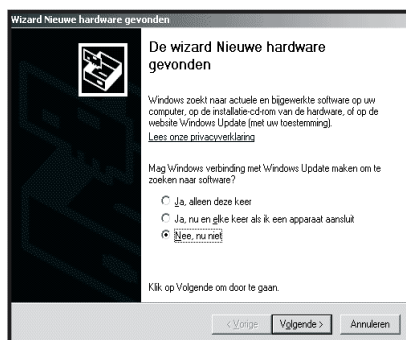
Wizard Nieuwe hardware gevonden

De wizard Nieuwe hardware gevonden

Windows zoekt naar actuele en bijgewerkte software op uw computer, op de installatie-cd-rom van de hardware, of op de website Windows Update (met uw toestemming).
Lees onze privacyverklaring

Mag Windows verbinding met Windows Update maken om te zoeken naar software?

Ja, alleen deze keer
Ja, nu en elke keer als ik een apparaat aansluit
Nee, nu niet

Klik op Volgende om door te gaan.

< Vorige
Volgende >
Annuleren